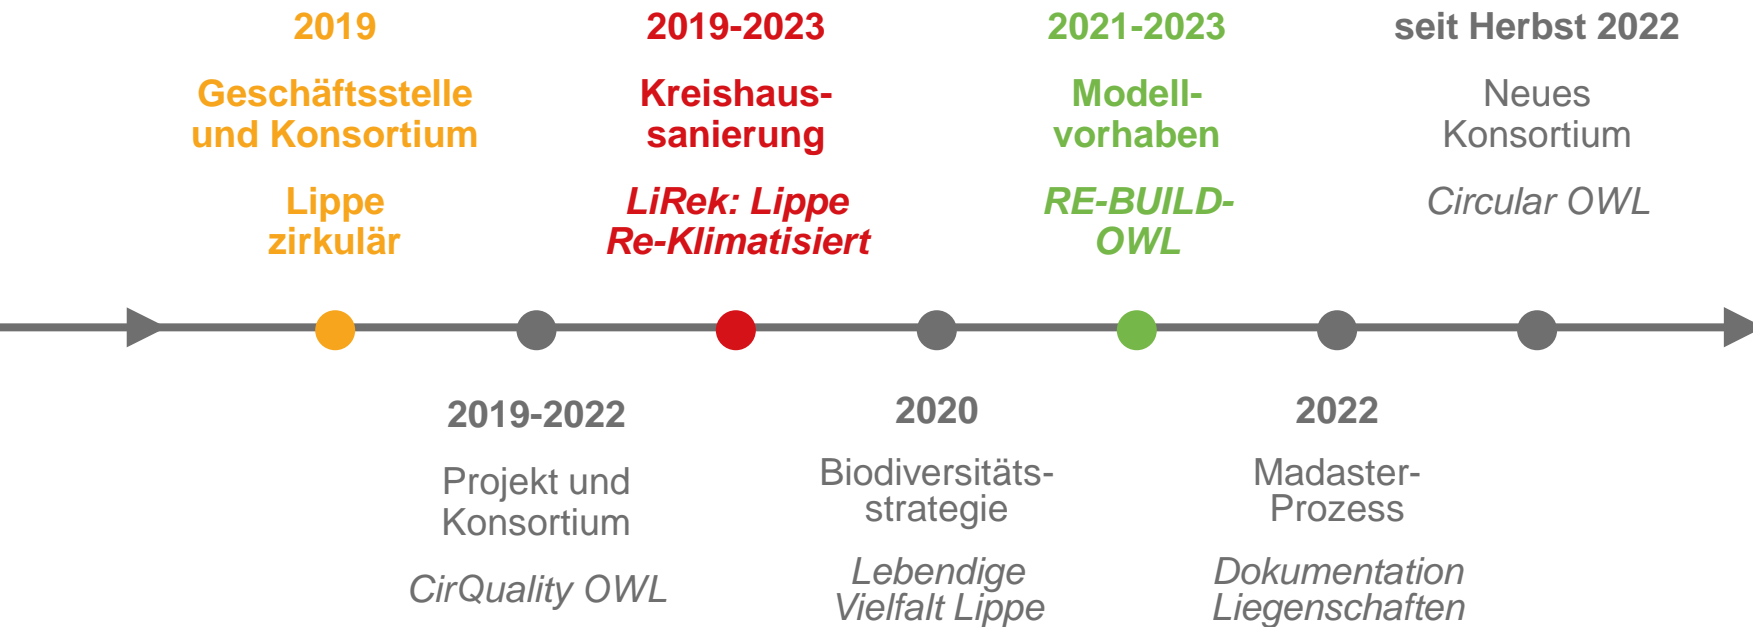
2019

Geschäftsstelle und Konsortium

Lippe zirkulär

2019-2023

Kreishaussanierung

LiRek: Lippe Re-Klimatisiert

2021-2023

Modellvorhaben

RE-BUILD-OWL

seit Herbst 2022

Neues Konsortium

Circular OWL

2019-2022

Projekt und Konsortium

CirQuality OWL

2020

Biodiversitätsstrategie

Lebendige Vielfalt Lippe

2022

Madaster-Prozess

Dokumentation Liegenschaften